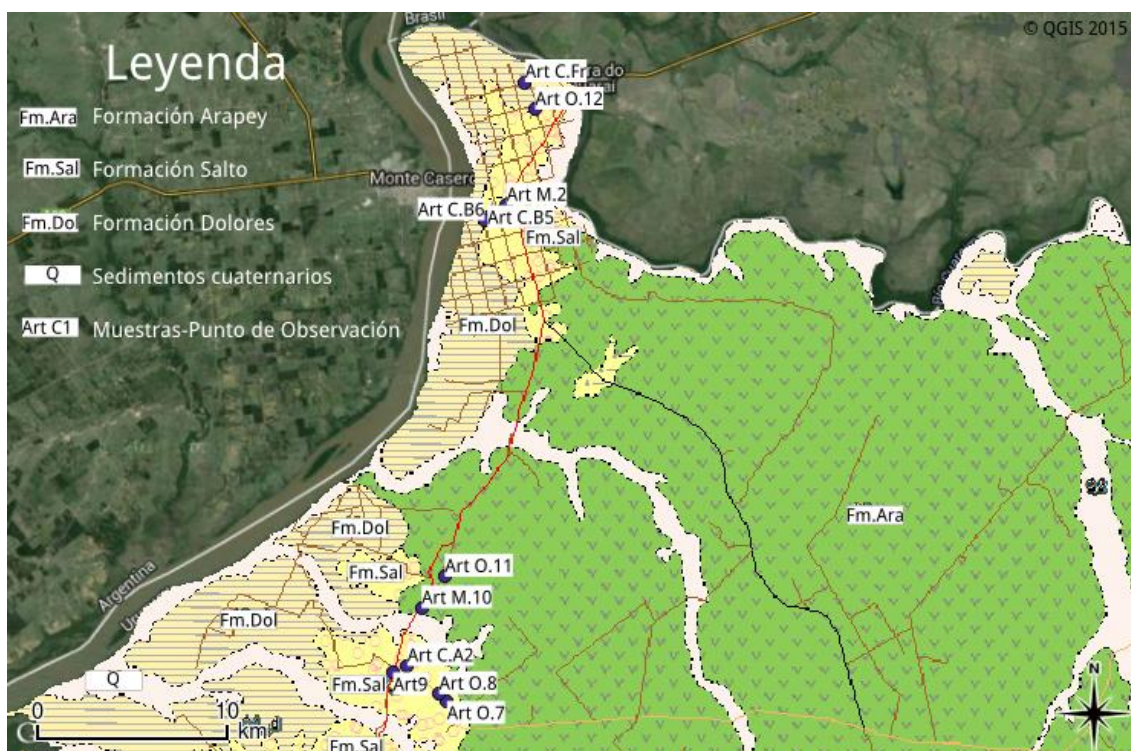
© QGIS 2015

Leyenda
Fm.Ara Formación Arapey
Fm.Sal Formación Salto
Fm.Dol Formación Dolores
Q Sedimentos cuaternarios
Art C1 Muestras-Punto de Observación

Brasil
Art C.Fr
Art O.12
Monte Caseros
Art M.2
Art C.B6
Art C.B5
Fm.Sal
Fm.Dol
Fm.Ara
Fm.Dol
Fm.Sal
Art O.11
Art M.10
Argentina
Fm.Dol
Art C.A2
Fm.Sal
Art9
Art O.8
Art O.7
Q
0
10
km
Fm.Sal
N